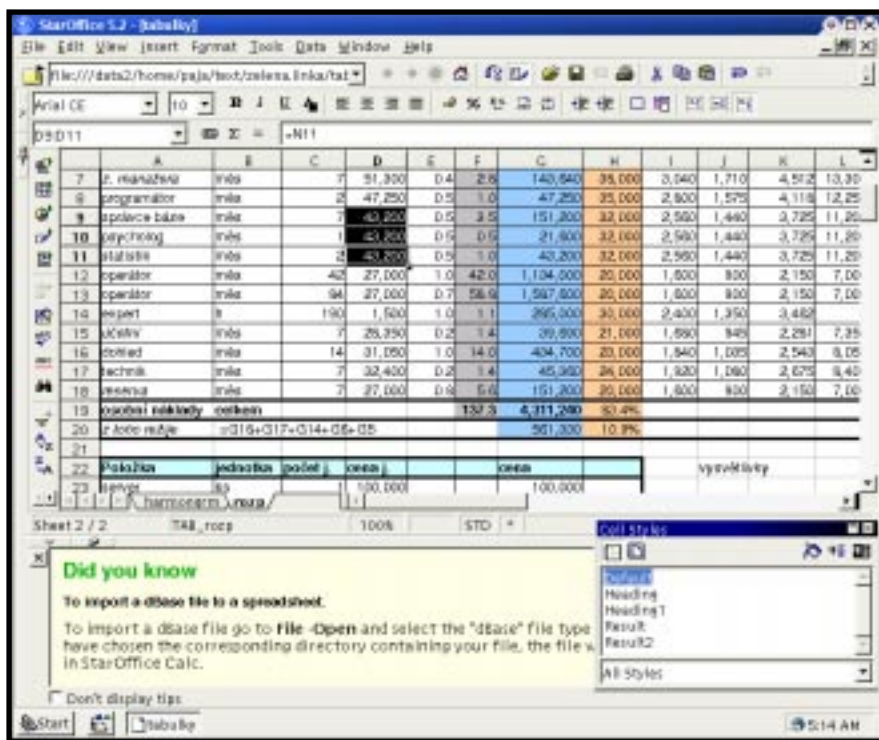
StarOffice 5.2 - [tabulky]

File Edit View Insert Format Tools Data Window Help

file:///data2/home/paja/text/zelena.linka/tat

Arial CE 10

D9:D11 =N11

| | A | B | C | D | E | F | G | H | I | J | K | L |
|---|---|---|---|---|---|---|---|---|---|---|---|---|
| 7 | z. manažera | měs | 7 | 51,300 | 0.4 | 2.8 | 143,640 | 35,000 | 3,040 | 1,710 | 4,512 | 13,30 |
| 8 | programátor | měs | 2 | 47,250 | 0.5 | 1.0 | 47,250 | 35,000 | 2,800 | 1,575 | 4,116 | 12,25 |
| 9 | správce báze | měs | 7 | 43,200 | 0.5 | 3.5 | 151,200 | 32,000 | 2,560 | 1,440 | 3,725 | 11,20 |
| 10 | psycholog | měs | 1 | 43,200 | 0.5 | 0.5 | 21,600 | 32,000 | 2,560 | 1,440 | 3,725 | 11,20 |
| 11 | statistik | měs | 2 | 43,200 | 0.5 | 1.0 | 43,200 | 32,000 | 2,560 | 1,440 | 3,725 | 11,20 |
| 12 | operátor | měs | 42 | 27,000 | 1.0 | 42.0 | 1,134,000 | 20,000 | 1,600 | 900 | 2,150 | 7,00 |
| 13 | operátor | měs | 94 | 27,000 | 0.7 | 58.9 | 1,587,600 | 20,000 | 1,600 | 900 | 2,150 | 7,00 |
| 14 | expert | h | 190 | 1,500 | 1.0 | 1.1 | 285,000 | 30,000 | 2,400 | 1,350 | 3,482 | |
| 15 | účetní | měs | 7 | 28,350 | 0.2 | 1.4 | 39,690 | 21,000 | 1,680 | 945 | 2,281 | 7,35 |
| 16 | dohled | měs | 14 | 31,050 | 1.0 | 14.0 | 434,700 | 23,000 | 1,840 | 1,035 | 2,540 | 8,05 |
| 17 | technik | měs | 7 | 32,400 | 0.2 | 1.4 | 45,360 | 24,000 | 1,920 | 1,080 | 2,675 | 8,40 |
| 18 | sekretář | měs | 7 | 27,000 | 0.8 | 5.6 | 151,200 | 20,000 | 1,600 | 900 | 2,150 | 7,00 |
| 19 | osobní náklady | celkem | | | | 137.3 | 4,311,240 | 93.4% | | | | |
| 20 | z toho režie | =G16+G17+G14+G8+G5 | | | | | 561,330 | 10.9% | | | | |
| 21 | | | | | | | | | | | | |
| 22 | Položka | jednotka | počet j. | cena j. | | | cena | | | vysvětlivky | | |
| 23 | server | ks | 1 | 100,000 | | | 100,000 | | | | | |

harmonogram rozp

Sheet 2 / 2 TAB_rozp 100% STD *

Did you know

To import a dBase file to a spreadsheet.

To import a dBase file go to File - Open and select the "dbase" file type have chosen the corresponding directory containing your file, the file w in StarOffice Calc.

Don't display tips

Cell Styles

Default
Heading
Heading1
Result
Result2

All Styles

Start tabulky 5:14 AM